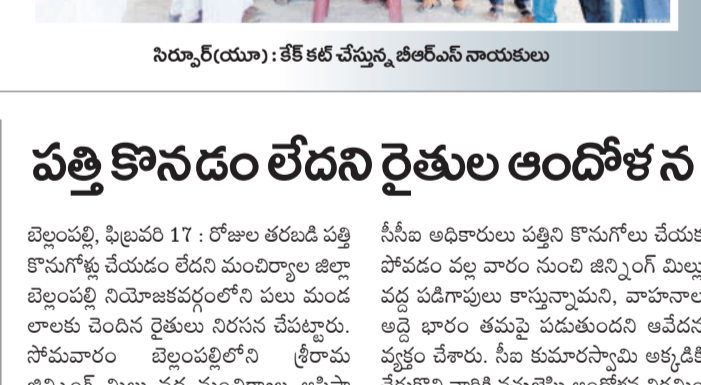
సిర్పూర్(యూ) : కేక్ కట్ చేస్తున్న బీఆర్ఎస్ నాయకులు

పత్తి కొనడం లేదని రైతుల ఆందోళన

బెల్లంపల్లి, ఫిబ్రవరి 17 : రోజుల తరబడి పత్తి కొనుగోళ్లు చేయడం లేదని మంచిర్యాల జిల్లా బెల్లంపల్లి నియోజకవర్గంలోని పలు మండలాలకు చెందిన రైతులు నిరసన చేపట్టారు. సోమవారం బెల్లంపల్లిలోని శ్రీరామ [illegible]

సీసీఐ అధికారులు పత్తిని కొనుగోలు చేయక పోవడం వల్ల వారం నుంచి జిన్నింగ్ మిల్లు వద్ద పడిగాపులు కాస్తున్నామని, వాహనాల అద్దె భారం తమపై పడుతుందని ఆవేదన వ్యక్తం చేశారు. సీఐ కుమారస్వామి అక్కడికి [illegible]